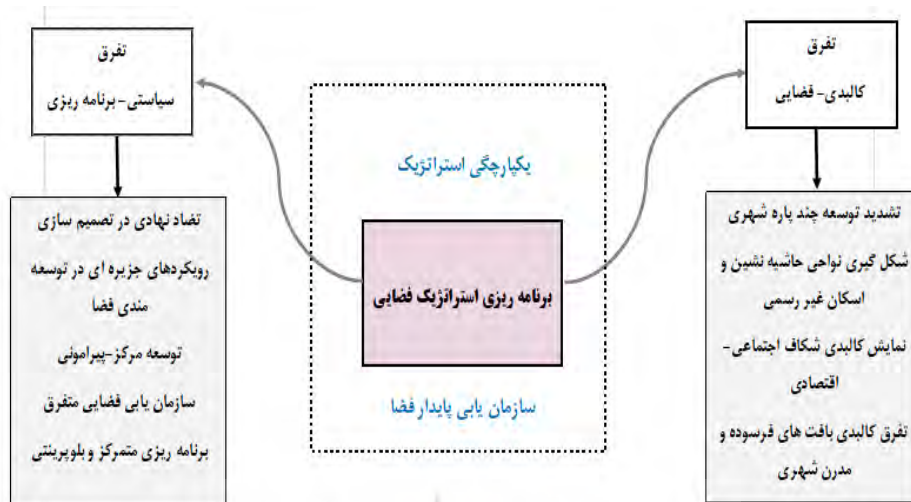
تفرق
کالبدی- فضایی

تشدید توسعه چند پاره شهری

شکل گیری نواحی حاشیه نشین و اسکان غیر رسمی

نمایش کالبدی شکاف اجتماعی- اقتصادی

تفرق کالبدی بافت های فرسوده و مدرن شهری

یکپارچگی استراتژیک

برنامه ریزی استراتژیک فضایی

سازمان یابی پایدار فضا

تفرق
سیاستی- برنامه ریزی

تضاد نهادی در تصمیم سازی

رویکردهای جزیره ای در توسعه مندی فضا

توسعه مرکز-پیرامونی

سازمان یابی فضایی متفرق

برنامه ریزی متمرکز وبلوپرینتی